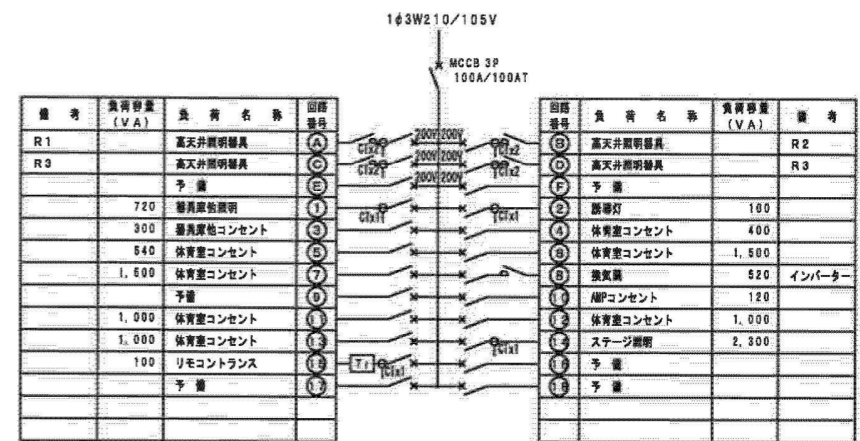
1φ3W210/105V

MCCB 3P
100A/100AT

| 備　考 | 負荷容量 (VA) | 負　荷　名　称 | 回路番号 |
|---|---|---|---|
| R1 | | 高天井照明器具 | A |
| R3 | | 高天井照明器具 | C |
| | | 予　備 | E |
| | 720 | 器具庫他照明 | 1 |
| | 300 | 器具庫他コンセント | 3 |
| | 540 | 体育室コンセント | 5 |
| | 1,500 | 体育室コンセント | 7 |
| | | 予備 | 9 |
| | 1,000 | 体育室コンセント | 11 |
| | 1,000 | 体育室コンセント | 13 |
| | 100 | リモコントランス | 15 |
| | | 予　備 | 17 |

CT2x1　CT2x1　200V 200V　200V 200V　200V 200V　CTx2　CTx2　CTx1　CTx1　CTx1　Tr　CTx1

| 回路番号 | 負　荷　名　称 | 負荷容量 (VA) | 備　考 |
|---|---|---|---|
| B | 高天井照明器具 | | R2 |
| D | 高天井照明器具 | | R3 |
| F | 予　備 | | |
| 2 | 誘導灯 | 100 | |
| 4 | 体育室コンセント | 400 | |
| 6 | 体育室コンセント | 1,500 | |
| 8 | 換気扇 | 520 | インバーター |
| 10 | AMPコンセント | 120 | |
| 12 | 体育室コンセント | 1,000 | |
| 14 | ステージ照明 | 2,300 | |
| 16 | 予　備 | | |
| 18 | 予　備 | | |